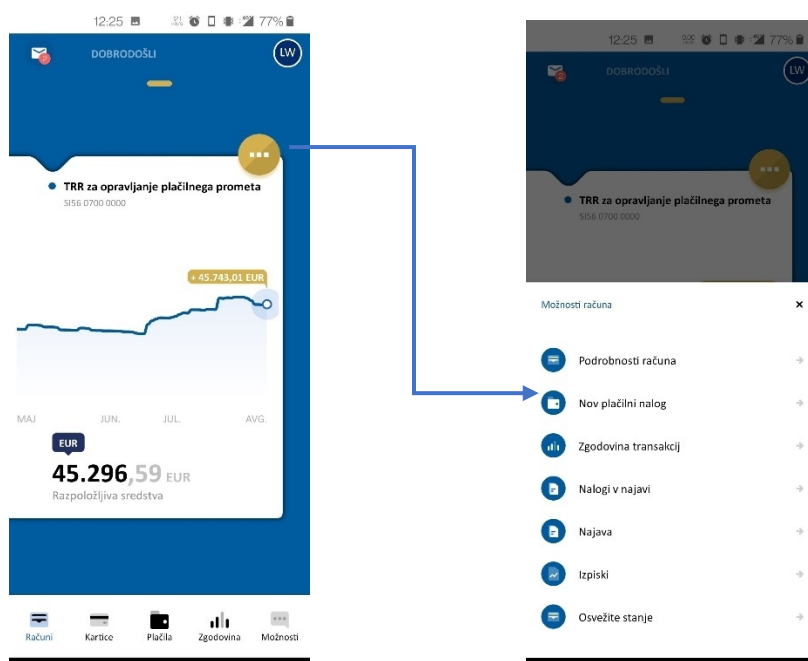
12:25 77%

LW

DOBRODOŠLI

TRR za opravljanje plačilnega prometa

SI56 0700 0000

+ 45.743,01 EUR

MAJ JUN. JUL. AVG.

EUR

45.296,59 EUR

Razpoložljiva sredstva

Računi Kartice Plačila Zgodovina Možnosti

12:25 77%

LW

DOBRODOŠLI

TRR za opravljanje plačilnega prometa

SI56 0700 0000

Možnosti računa ×

Podrobnosti računa

Nov plačilni nalog

Zgodovina transakcij

Nalogi v najavi

Najava

Izpiski

Osvežite stanje